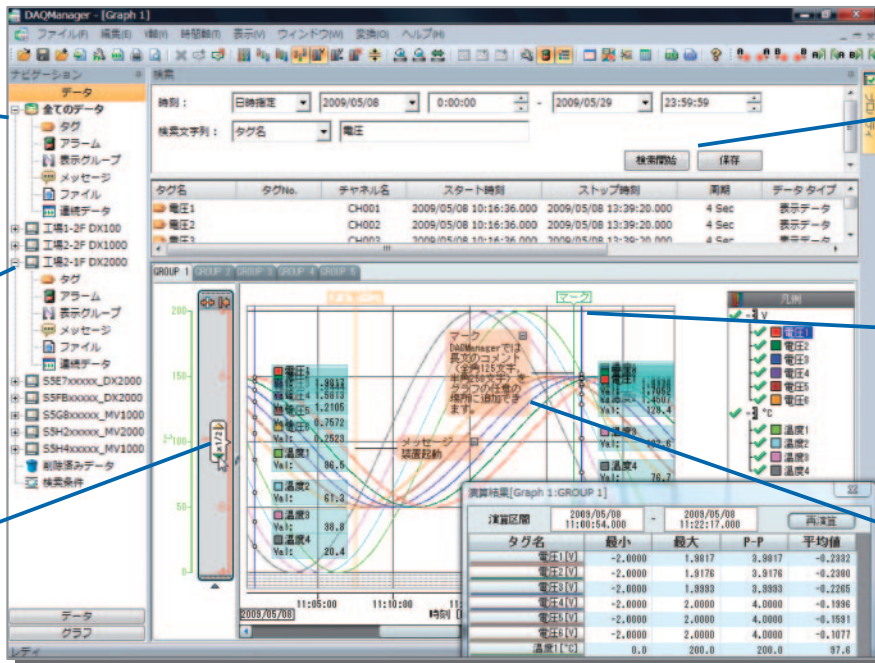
DAQManager - [Graph 1]

ファイル(F) 編集(E) 軸(R) 時間軸(T) 表示(V) ウィンドウ(W) 変換(O) ヘルプ(H)

ナビゲーション

データ

全てのデータ
タグ
アラーム
表示グループ
メッセージ
ファイル
連続データ
工場1-2F DX100
工場2-2F DX1000
工場2-1F DX2000
タグ
アラーム
表示グループ
メッセージ
ファイル
連続データ
S5E7xxxxx_DX2000
S5FBxxxxx_DX2000
S5G8xxxxx_MV1000
S5H2xxxxx_MV2000
S5H4xxxxx_MV1000
削除済みデータ
検索条件

データ
グラフ

検索

時刻： 日時指定 2009/05/08 0:00:00 - 2009/05/29 23:59:59

検索文字列： タグ名 電圧

検索開始 保存

| タグ名 | タグNo. | チャネル名 | スタート時刻 | ストップ時刻 | 周期 | データ タイプ |
|---|---|---|---|---|---|---|
| 電圧1 | | CH001 | 2009/05/08 10:16:36.000 | 2009/05/08 13:39:20.000 | 4 Sec | 表示データ |
| 電圧2 | | CH002 | 2009/05/08 10:16:36.000 | 2009/05/08 13:39:20.000 | 4 Sec | 表示データ |
| 電圧3 | | CH003 | 2009/05/08 10:16:36.000 | 2009/05/08 13:39:20.000 | 4 Sec | 表示データ |

GROUP 1 GROUP 2 GROUP 3 GROUP 4 GROUP 5

200
150
100
50
0

マーク

マーク
DAQManagerでは長文のコメント(全角125文字、半角250文字)をグラフの任意の場所に追加できます。

メッセージ
記録起動

電圧1 Val: 1.9817
電圧2 Val: 1.5613
電圧3 Val: 1.2105
電圧4 Val: 0.7572
Val: 0.2523
温度1 Val: 86.5
温度2 Val: 61.3
温度3 Val: 38.8
温度4 Val: 20.4

Val: 128.4
Val: 78.7

1/2

2009/05/08 11:05:00 11:10:00
時刻

凡例
V
電圧1
電圧2
電圧3
電圧4
電圧5
電圧6
°C
温度1
温度2
温度3
温度4

演算結果[Graph 1:GROUP 1]

演算区間 2009/05/08 11:00:54.000 - 2009/05/08 11:22:17.000 再演算

| タグ名 | 最小 | 最大 | P-P | 平均値 |
|---|---|---|---|---|
| 電圧1[V] | -2.0000 | 1.9817 | 3.9817 | -0.2332 |
| 電圧2[V] | -2.0000 | 1.9176 | 3.9176 | -0.2380 |
| 電圧3[V] | -2.0000 | 1.9993 | 3.9993 | -0.2265 |
| 電圧4[V] | -2.0000 | 2.0000 | 4.0000 | -0.1996 |
| 電圧5[V] | -2.0000 | 2.0000 | 4.0000 | -0.1591 |
| 電圧6[V] | -2.0000 | 2.0000 | 4.0000 | -0.1077 |
| 温度1[°C] | 0.0 | 200.0 | 200.0 | 97.6 |

レディ